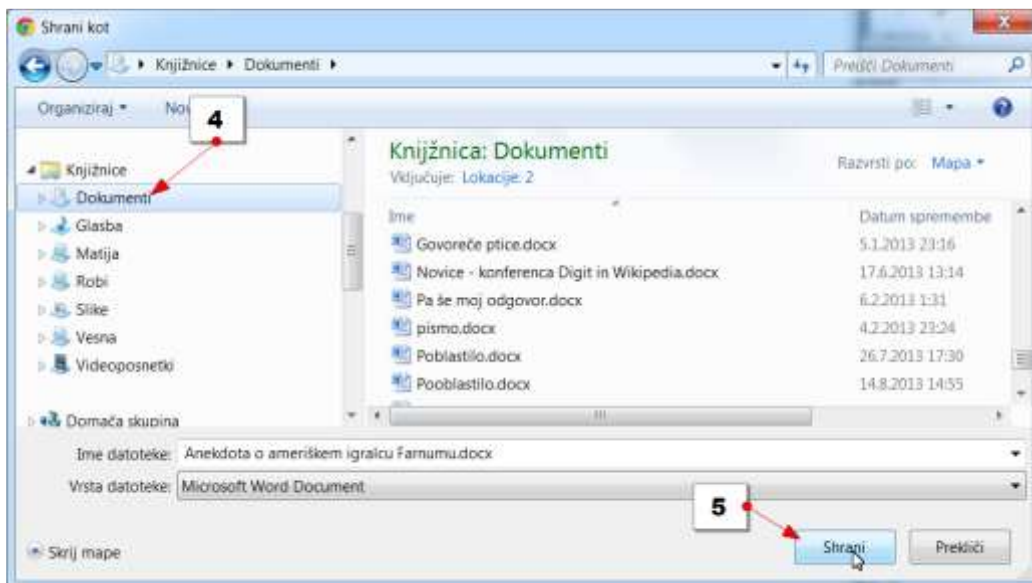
Shrani kot

Knjižnice ▸ Dokumenti ▸

Preišči Dokumenti

Organiziraj ▾ Nov

4

Knjižnice
Dokumenti
Glasba
Matija
Robi
Slike
Vesna
Videoposnetki

Domača skupina

Knjižnica: Dokumenti
Vključuje: Lokacije: 2

Razvrsti po: Mapa ▾

| Ime | Datum spremembe |
|---|---|
| Govoreče ptice.docx | 5.1.2013 23:16 |
| Novice - konferenca Digit in Wikipedia.docx | 17.6.2013 13:14 |
| Pa še moj odgovor.docx | 6.2.2013 1:31 |
| pismo.docx | 4.2.2013 23:24 |
| Poblastilo.docx | 26.7.2013 17:30 |
| Pooblastilo.docx | 14.8.2013 14:55 |

Ime datoteke: Anekdota o ameriškem igralcu Farnumu.docx

Vrsta datoteke: Microsoft Word Document

5

Skrij mape

Shrani

Prekliči